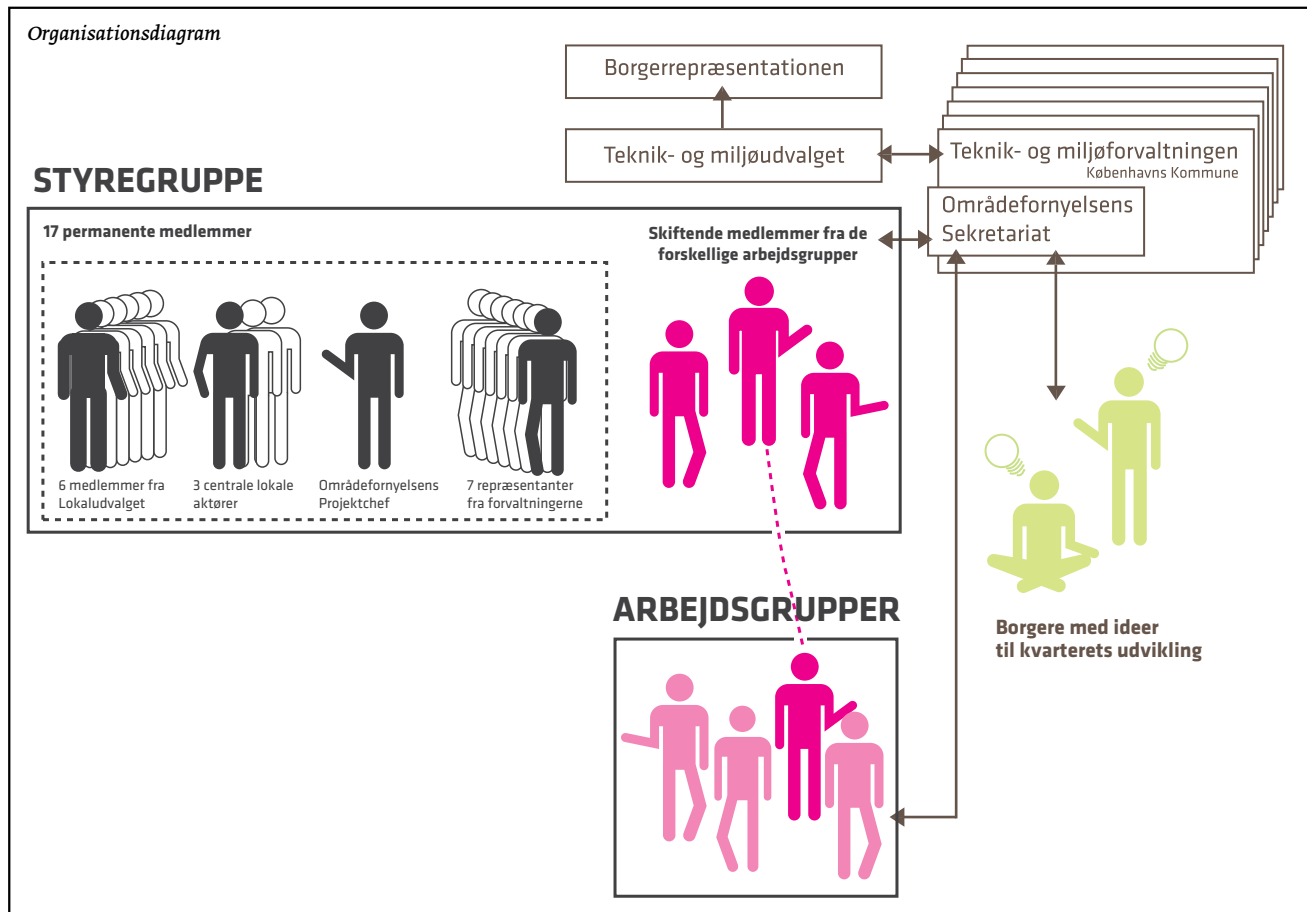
Organisationsdiagram

Borgerrepræsentationen

Teknik- og miljøudvalget

Teknik- og miljøforvaltningen
Københavns Kommune

Områdefornyelsens Sekretariat

STYREGRUPPE

17 permanente medlemmer

6 medlemmer fra Lokaludvalget

3 centrale lokale aktører

Områdefornyelsens Projektchef

7 repræsentanter fra forvaltningerne

Skiftende medlemmer fra de forskellige arbejdsgrupper

ARBEJDSGRUPPER

Borgere med ideer til kvarterets udvikling